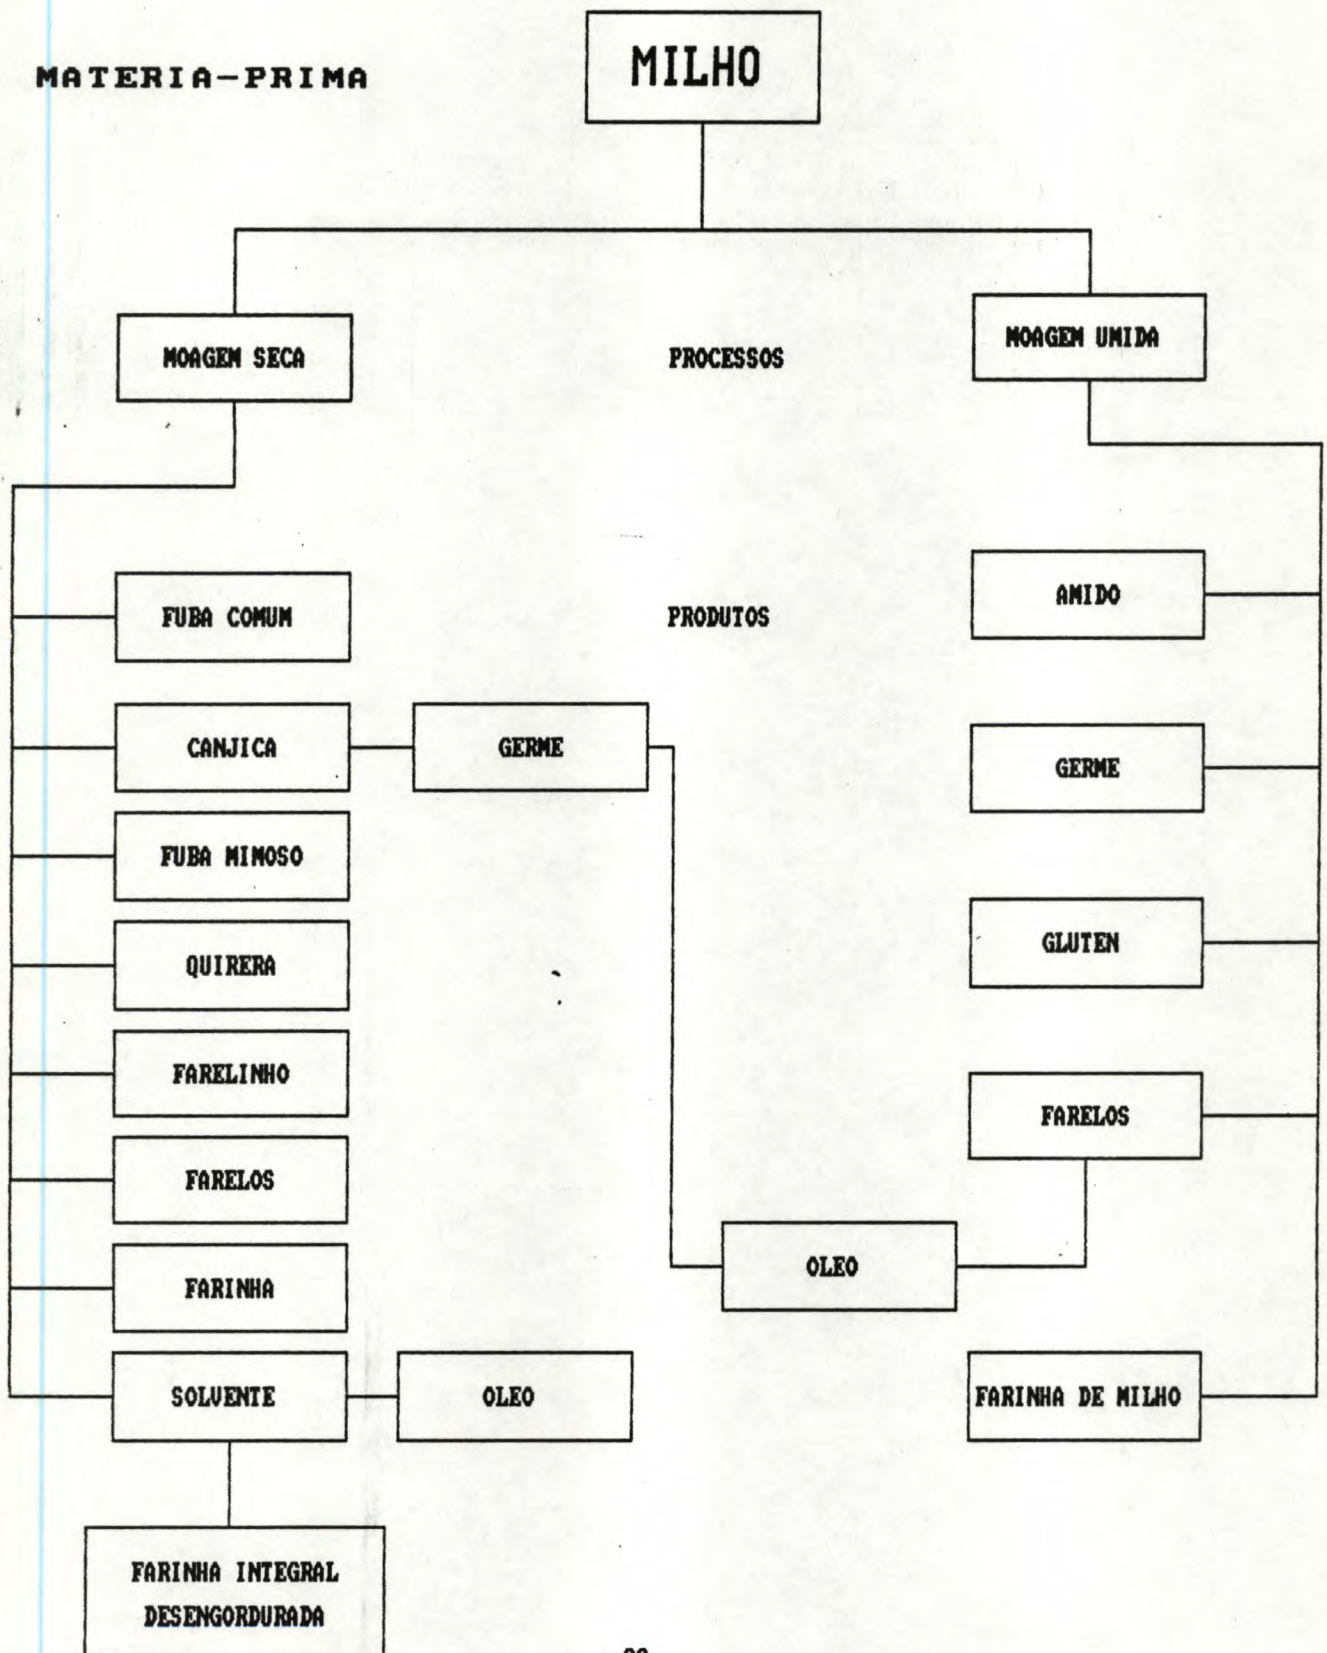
MATERIA-PRIMA

MILHO

MOAGEM SECA

PROCESSOS

MOAGEM UMIDA

FUBA COMUM

PRODUTOS

AMIDO

CANJICA

GERME

GERME

FUBA MIMOSO

QUIRERA

GLUTEN

FARELINHO

FARELOS

FARELOS

OLEO

FARINHA

SOLVENTE

OLEO

FARINHA DE MILHO

FARINHA INTEGRAL DESENGORDURADA

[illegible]